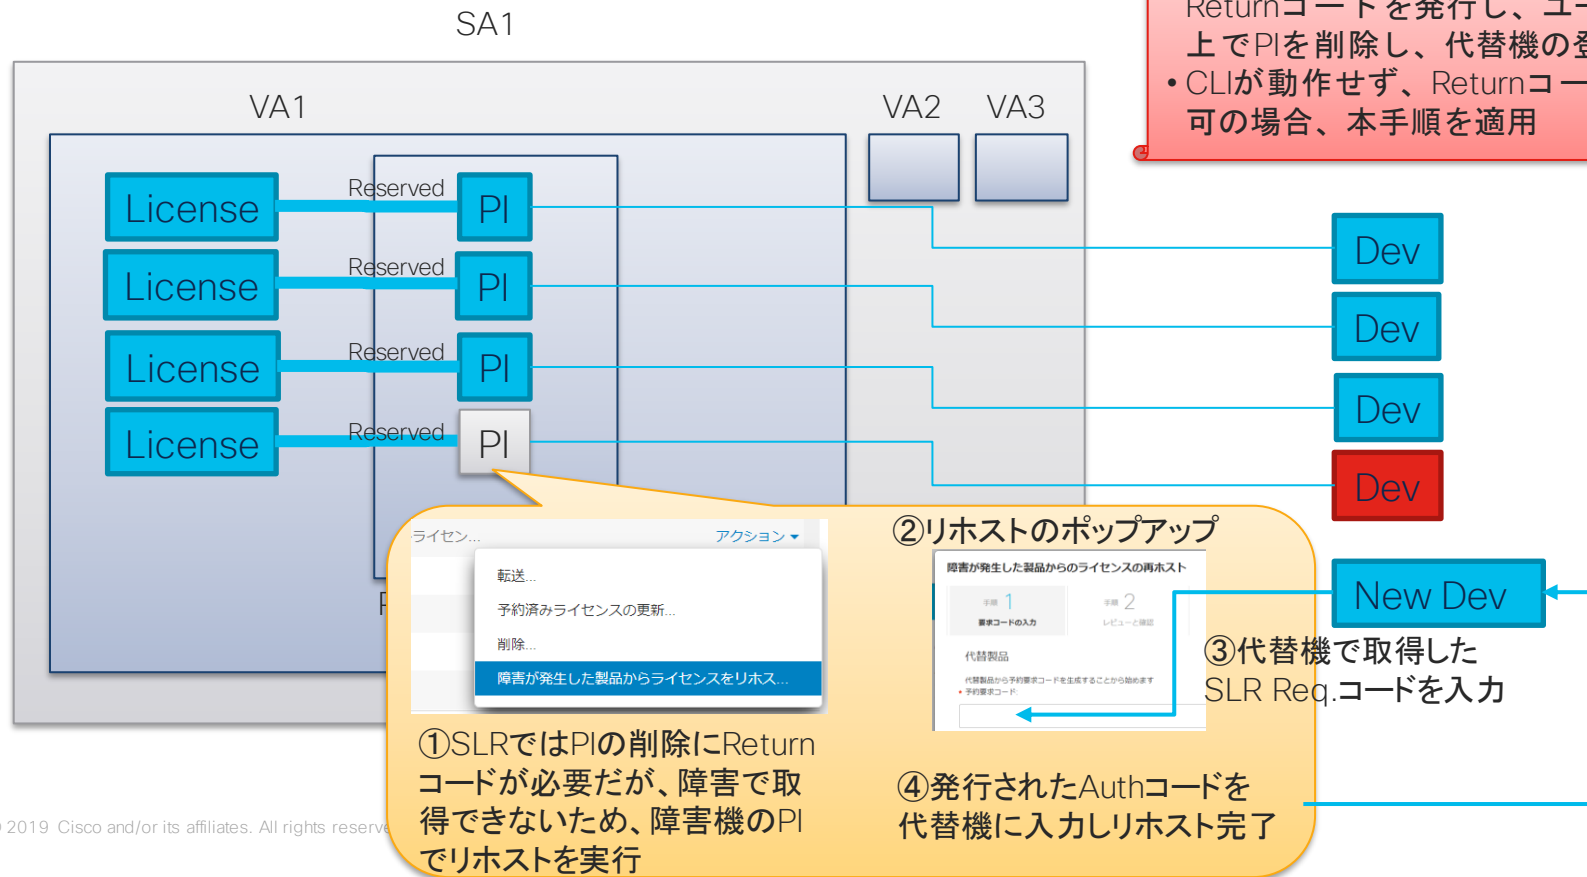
SA1

Returnコードを発行し、ユー
上でPIを削除し、代替機の登
• CLIが動作せず、Returnコー
可の場合、本手順を適用

VA1

VA2 VA3

License Reserved PI

License Reserved PI

License Reserved PI

License Reserved PI

Dev

Dev

Dev

Dev

New Dev

ライセン...

アクション ▾

転送...

予約済みライセンスの更新...

削除...

障害が発生した製品からライセンスをリホス...

P

②リホストのポップアップ

障害が発生した製品からのライセンスの再ホスト

手順 1 要求コードの入力

手順 2 レビューと確認

代替製品

代替製品から予約要求コードを生成することから始めます

• 予約要求コード:

③代替機で取得した SLR Req.コードを入力

①SLRではPIの削除にReturnコードが必要だが、障害で取得できないため、障害機のPIでリホストを実行

④発行されたAuthコードを代替機に入力しリホスト完了

© 2019 Cisco and/or its affiliates. All rights reserve